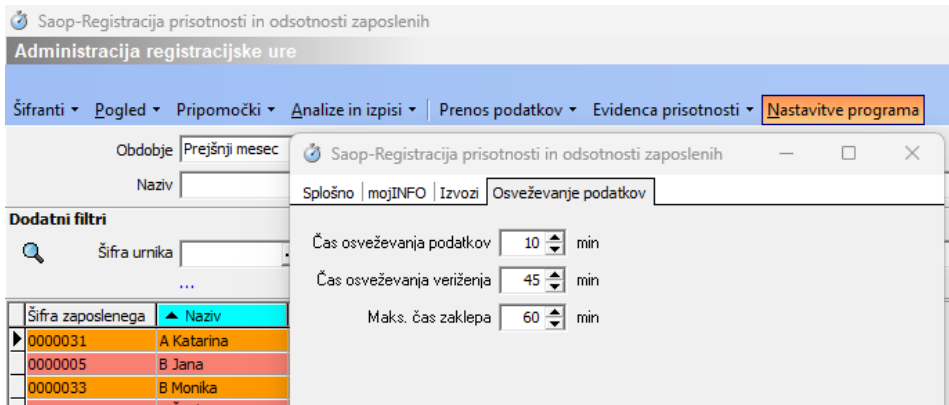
Saop-Registracija prisotnosti in odsotnosti zaposlenih
Administracija registracijske ure

Šifranti ▾ Pogled ▾ Pripomočki ▾ Analize in izpisi ▾ Prenos podatkov ▾ Evidenca prisotnosti ▾ Nastavitve programa

Obdobje Prejšnji mesec
Naziv

Dodatni filtri
Šifra urnika
...

| Šifra zaposlenega | ▲ Naziv |
|---|---|
| 0000031 | A Katarina |
| 0000005 | B Jana |
| 0000033 | B Monika |

Saop-Registracija prisotnosti in odsotnosti zaposlenih

Splošno | mojINFO | Izvozi | Osveževanje podatkov

Čas osveževanja podatkov 10 min
Čas osveževanja veriženja 45 min
Maks. čas zaklepa 60 min